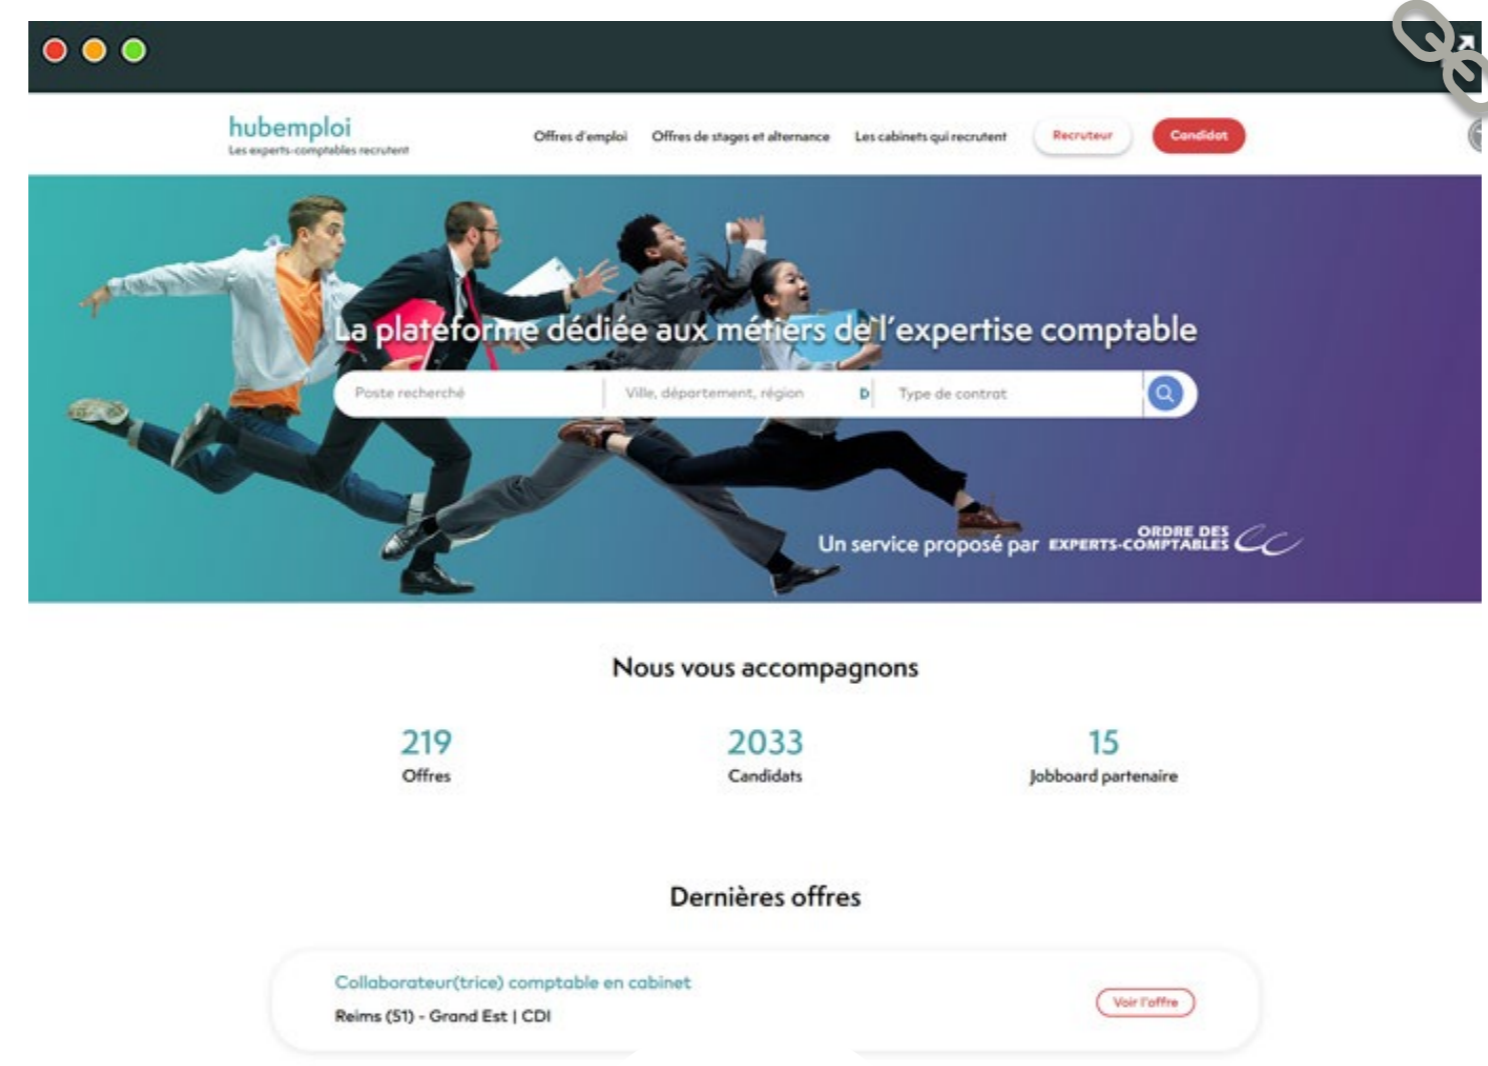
hubemploi
Les experts-comptables recrutent

Offres d'emploi Offres de stages et alternance Les cabinets qui recrutent Recruteur Candidat

La plateforme dédiée aux métiers de l'expertise comptable

Poste recherché Ville, département, région Type de contrat

Un service proposé par ORDRE DES EXPERTS-COMPTABLES

Nous vous accompagnons

219
Offres

2033
Candidats

15
Jobboard partenaire

Dernières offres

Collaborateur(trice) comptable en cabinet
Reims (51) - Grand Est | CDI

Voir l'offre